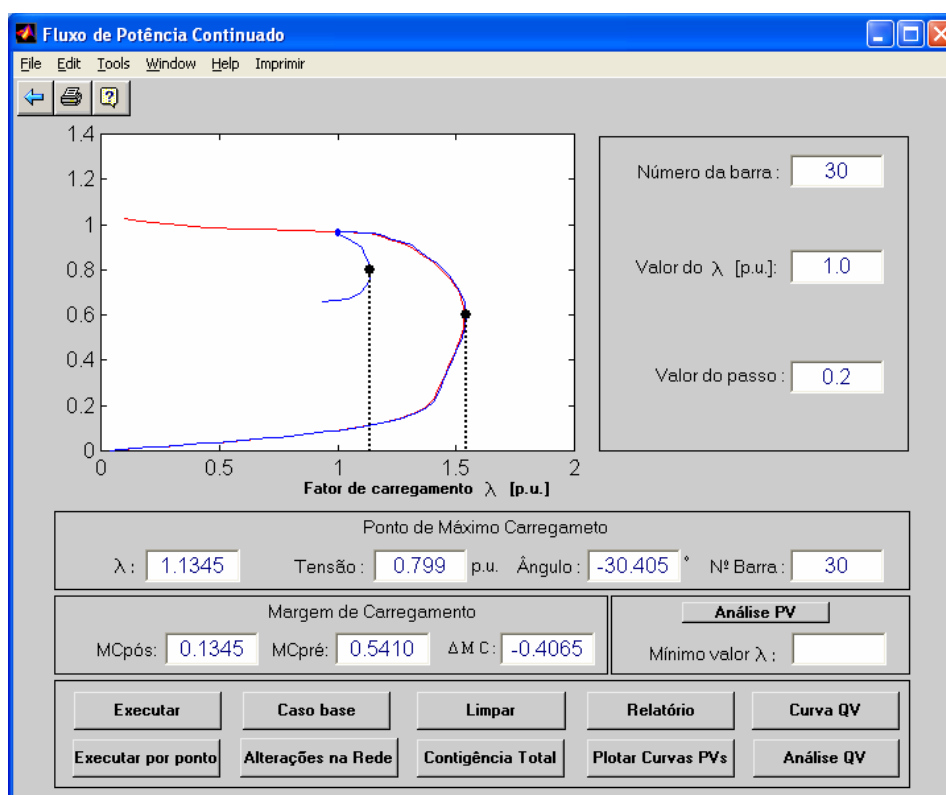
Fluxo de Potência Continuado

File Edit Tools Window Help Imprimir

1.4
1.2
1
0.8
0.6
0.4
0.2
0
0 0.5 1 1.5 2
Fator de carregamento $\lambda$ [p.u.]

Número da barra : 30

Valor do $\lambda$ [p.u.]: 1.0

Valor do passo : 0.2

Ponto de Máximo Carregameto

$\lambda$ : 1.1345 Tensão : 0.799 p.u. Ângulo : -30.405 ° Nº Barra : 30

Margem de Carregamento

MCpós: 0.1345 MCpré: 0.5410 $\Delta$MC: -0.4065

Análise PV

Mínimo valor $\lambda$ :

Executar | Caso base | Limpar | Relatório | Curva QV

Executar por ponto | Alterações na Rede | Contigência Total | Plotar Curvas PVs | Análise QV